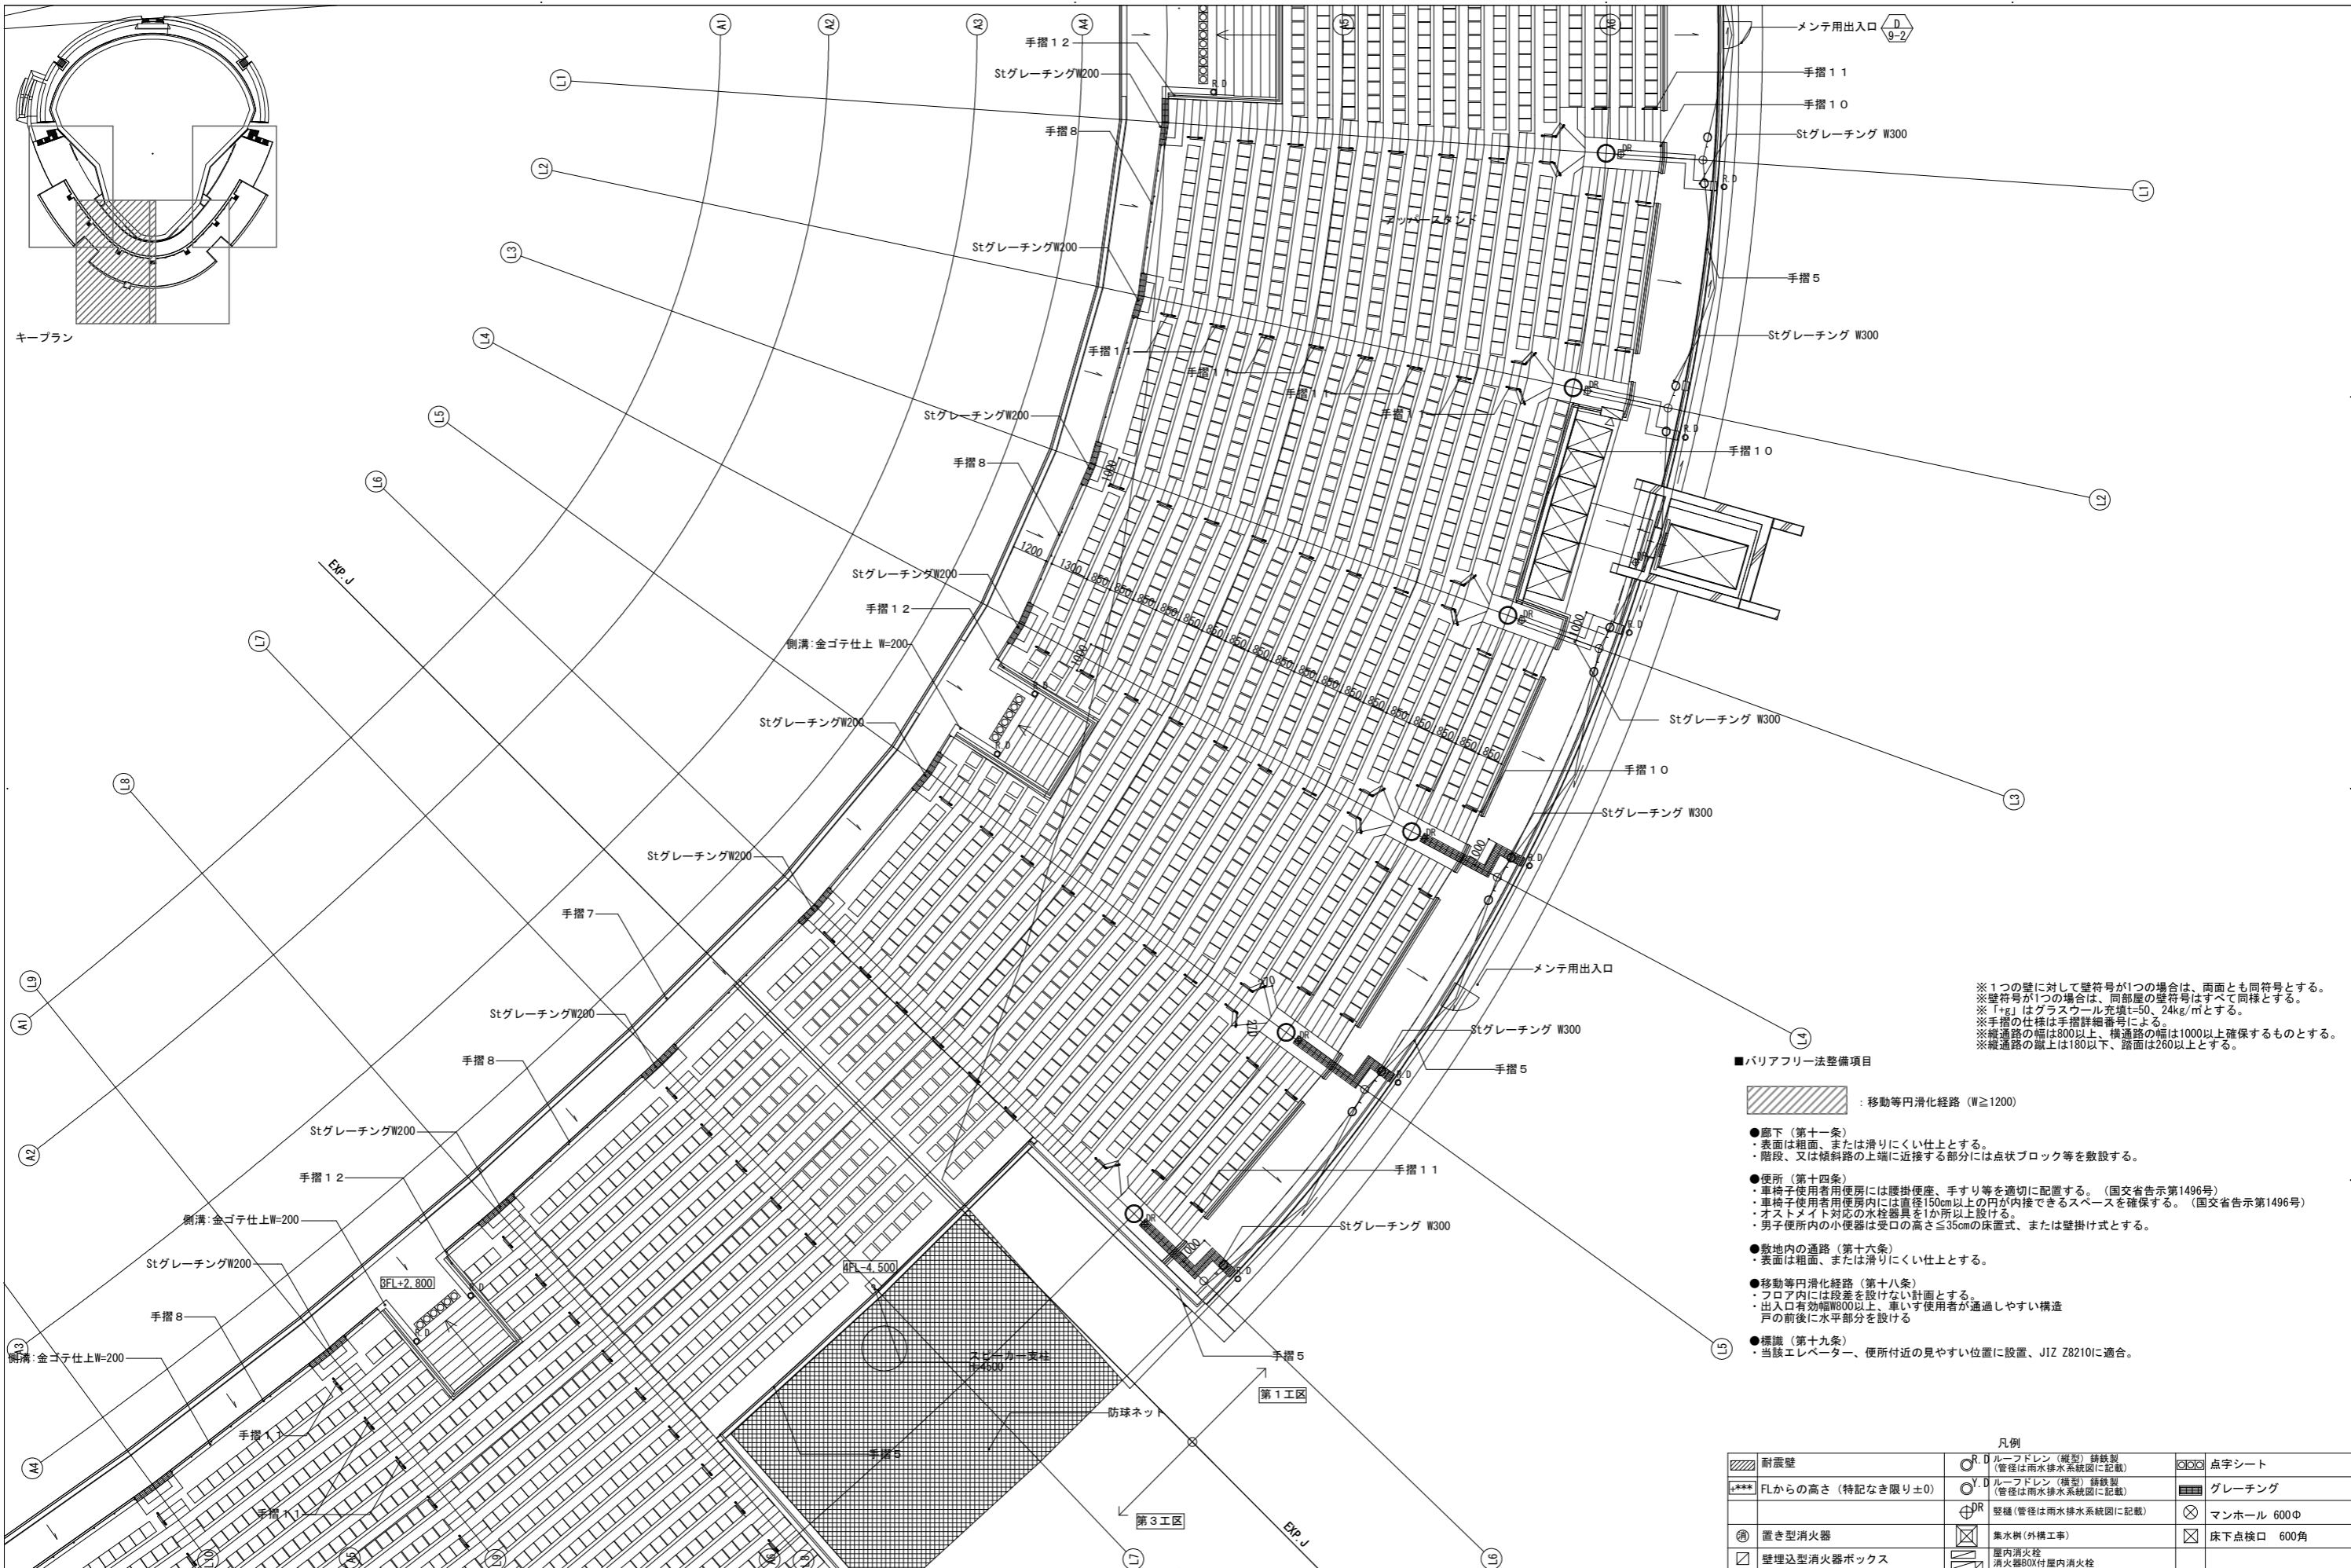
キープラン

A1 A2 A3 A4 A5 A6

L1 L2 L3 L4 L5 L6 L7 L8 L9

メンテ用出入口 D 9-2
手摺１２
Stグレーチング W200
手摺１１
手摺１０
Stグレーチング W300
手摺８
R.D
DR
L1
マッパースタンド
Stグレーチング W200
手摺５
Stグレーチング W300
手摺１１
手摺１１
手摺１１
手摺１１
Stグレーチング W200
手摺１０
L2
手摺８
EXP.J
1200
1300
850
1000
Stグレーチング W200
手摺１２
側溝:金ゴテ仕上 W=200
Stグレーチング W200
Stグレーチング W300
手摺１０
L3
Stグレーチング W300
Stグレーチング W200
手摺７
メンテ用出入口
Stグレーチング W200
手摺８
Stグレーチング W300
手摺５
L4
Stグレーチング W200
手摺１２
手摺１１
側溝:金ゴテ仕上 W=200
Stグレーチング W300
Stグレーチング W200
3FL+2,800
4FL-4,500
手摺８
側溝:金ゴテ仕上 W=200
スピーカー支柱
手摺５
L5
第１工区
防球ネット
手摺１１
手摺５
手摺１１
第３工区
EXP.J
L6
L7

※１つの壁に対して壁符号が1つの場合は、両面とも同符号とする。
※壁符号が1つの場合は、同部屋の壁符号はすべて同様とする。
※「+g」はグラスウール充填t=50、24kg/㎥とする。
※手摺の仕様は手摺詳細番号による。
※縦通路の幅は800以上、横通路の幅は1000以上確保するものとする。
※縦通路の蹴上は180以下、踏面は260以上とする。

■バリアフリー法整備項目

：移動等円滑化経路 (W≧1200)

●廊下（第十一条）
・表面は粗面、または滑りにくい仕上とする。
・階段、又は傾斜路の上端に近接する部分には点状ブロック等を敷設する。

●便所（第十四条）
・車椅子使用者用便房には腰掛便座、手すり等を適切に配置する。（国交省告示第1496号）
・車椅子使用者用便房内には直径150cm以上の円が内接できるスペースを確保する。（国交省告示第1496号）
・オストメイト対応の水栓器具を1か所以上設ける。
・男子便所内の小便器は受口の高さ≦35cmの床置式、または壁掛け式とする。

●敷地内の通路（第十六条）
・表面は粗面、または滑りにくい仕上とする。

●移動等円滑化経路（第十八条）
・フロア内には段差を設けない計画とする。
・出入口有効幅W800以上、車いす使用者が通過しやすい構造
　戸の前後に水平部分を設ける

●標識（第十九条）
・当該エレベーター、便所付近の見やすい位置に設置、JIZ Z8210に適合。

凡例

| | 耐震壁 | R.D | ルーフドレン（縦型）鋳鉄製（管径は雨水排水系統図に記載） | | 点字シート |
|---|---|---|---|---|---|
| +*** | FLからの高さ（特記なき限り±0） | Y.D | ルーフドレン（横型）鋳鉄製（管径は雨水排水系統図に記載） | | グレーチング |
| | | DR | 竪樋（管径は雨水排水系統図に記載） | | マンホール 600Φ |
| 消 | 置き型消火器 | | 集水桝（外構工事） | | 床下点検口 600角 |
| | 壁埋込型消火器ボックス | | 屋内消火栓 消火器BOX付屋内消火栓 | | |